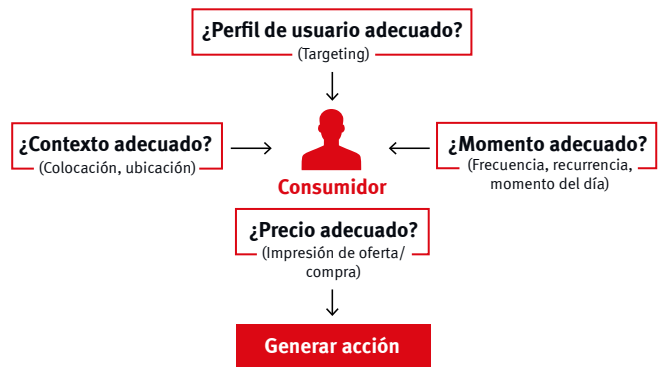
¿Perfil de usuario adecuado?
(Targeting)

¿Contexto adecuado?
(Colocación, ubicación)

Consumidor

¿Momento adecuado?
(Frecuencia, recurrencia, momento del día)

¿Precio adecuado?
(Impresión de oferta/ compra)

Generar acción